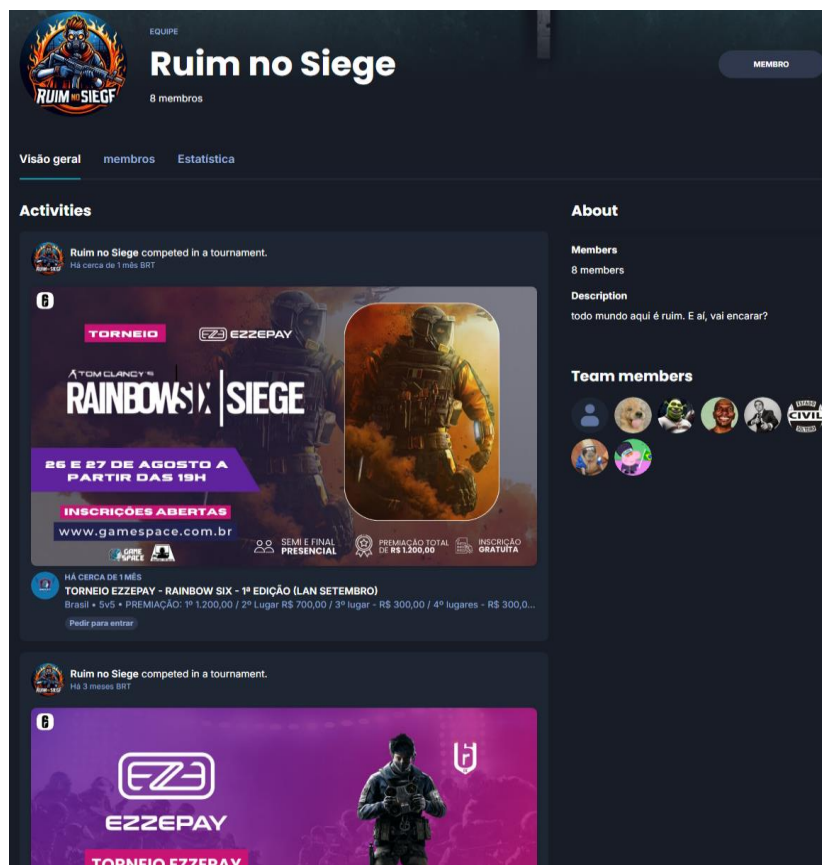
RUIM no SIEGE

EQUIPE

Ruim no Siege

8 membros

MEMBRO

Visão geral membros Estatística

Activities

Ruim no Siege competed in a tournament.
Há cerca de 1 mês BRT

6

TORNEIO EZZEPAY

TOM CLANCY'S RAINBOW SIX | SIEGE

26 E 27 DE AGOSTO A PARTIR DAS 19H

INSCRIÇÕES ABERTAS
www.gamespace.com.br

GAME SPACE

SEMI E FINAL PRESENCIAL
PREMIAÇÃO TOTAL DE R$ 1.200,00
INSCRIÇÃO GRATUITA

HÁ CERCA DE 1 MÊS
TORNEIO EZZEPAY - RAINBOW SIX - 1ª EDIÇÃO (LAN SETEMBRO)
Brasil • 5v5 • PREMIAÇÃO: 1º 1.200,00 / 2º Lugar R$ 700,00 / 3º lugar - R$ 300,00 / 4º lugares - R$ 300,0...
Pedir para entrar

Ruim no Siege competed in a tournament.
Há 3 meses BRT

6

EZZEPAY

TORNEIO EZZEPAY

About

Members
8 members

Description
todo mundo aqui é ruim. E aí, vai encarar?

Team members

CIVIL